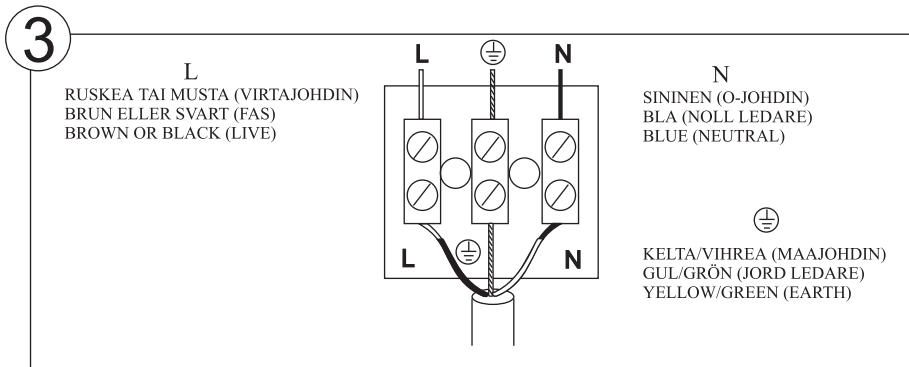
3

L
RUSKEA TAI MUSTA (VIRTAJOHDIN)
BRUN ELLER SVART (FAS)
BROWN OR BLACK (LIVE)

L ⏚ N

L ⏚ N

N
SININEN (O-JOHDIN)
BLA (NOLL LEDARE)
BLUE (NEUTRAL)

⏚
KELTA/VIHREA (MAAJOHDIN)
GUL/GRÖN (JORD LEDARE)
YELLOW/GREEN (EARTH)